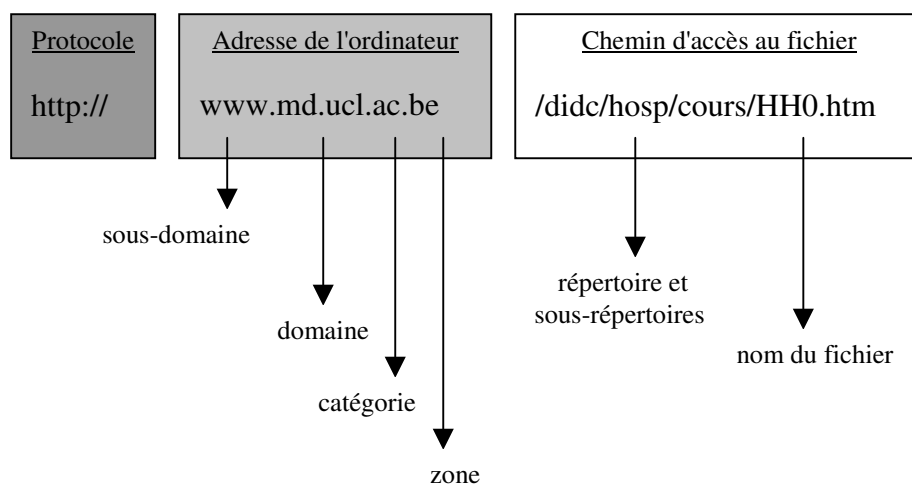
Protocole

http://

Adresse de l'ordinateur

www.md.ucl.ac.be

Chemin d'accès au fichier

/didc/hosp/cours/HH0.htm

sous-domaine

domaine

catégorie

zone

répertoire et sous-répertoires

nom du fichier